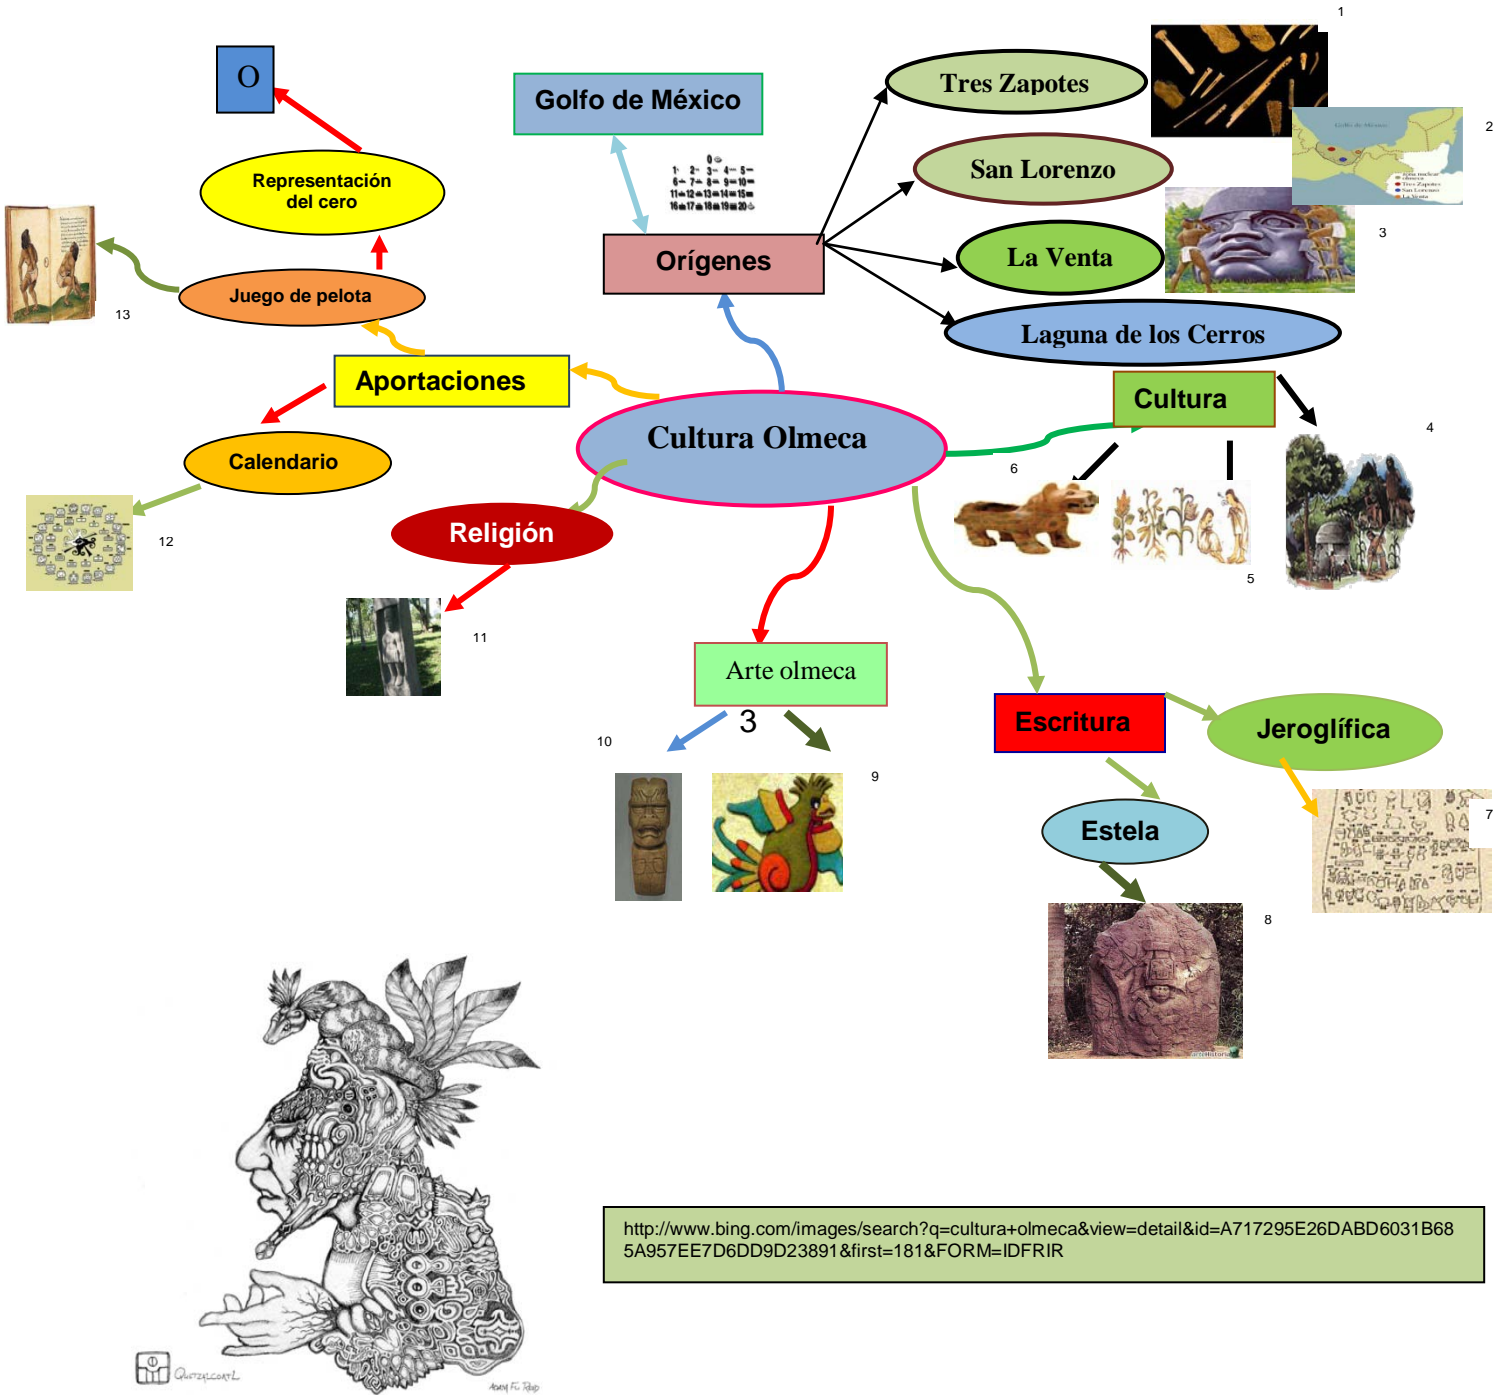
O

Representación del cero

Golfo de México

Tres Zapotes

1

San Lorenzo

2

Orígenes

La Venta

3

Laguna de los Cerros

Juego de pelota

13

Aportaciones

Cultura

4

Cultura Olmeca

Calendario

6

12

Religión

5

11

Arte olmeca

3

10

9

Escritura

Jeroglífica

7

Estela

8

http://www.bing.com/images/search?q=cultura+olmeca&view=detail&id=A717295E26DABD6031B685A957EE7D6DD9D23891&first=181&FORM=IDFRIR